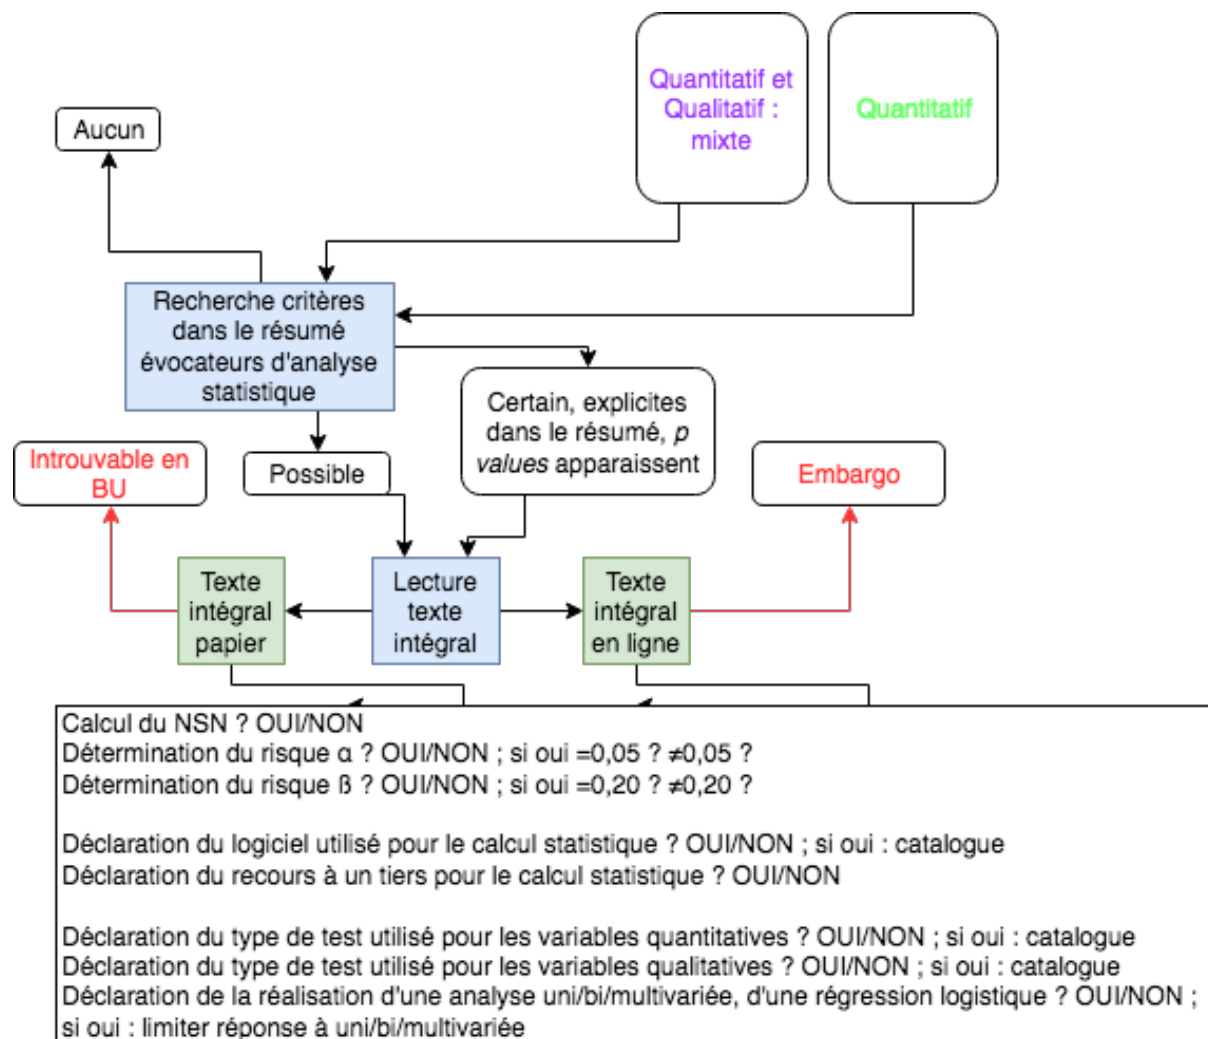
Quantitatif et Qualitatif : mixte

Quantitatif

Aucun

Recherche critères dans le résumé évocateurs d'analyse statistique

Certain, explicites dans le résumé, p values apparaissent

Introuvable en BU

Possible

Embargo

Texte intégral papier

Lecture texte intégral

Texte intégral en ligne

Calcul du NSN ? OUI/NON
Détermination du risque α ? OUI/NON ; si oui =0,05 ? ≠0,05 ?
Détermination du risque ß ? OUI/NON ; si oui =0,20 ? ≠0,20 ?

Déclaration du logiciel utilisé pour le calcul statistique ? OUI/NON ; si oui : catalogue
Déclaration du recours à un tiers pour le calcul statistique ? OUI/NON

Déclaration du type de test utilisé pour les variables quantitatives ? OUI/NON ; si oui : catalogue
Déclaration du type de test utilisé pour les variables qualitatives ? OUI/NON ; si oui : catalogue
Déclaration de la réalisation d'une analyse uni/bi/multivariée, d'une régression logistique ? OUI/NON ; si oui : limiter réponse à uni/bi/multivariée